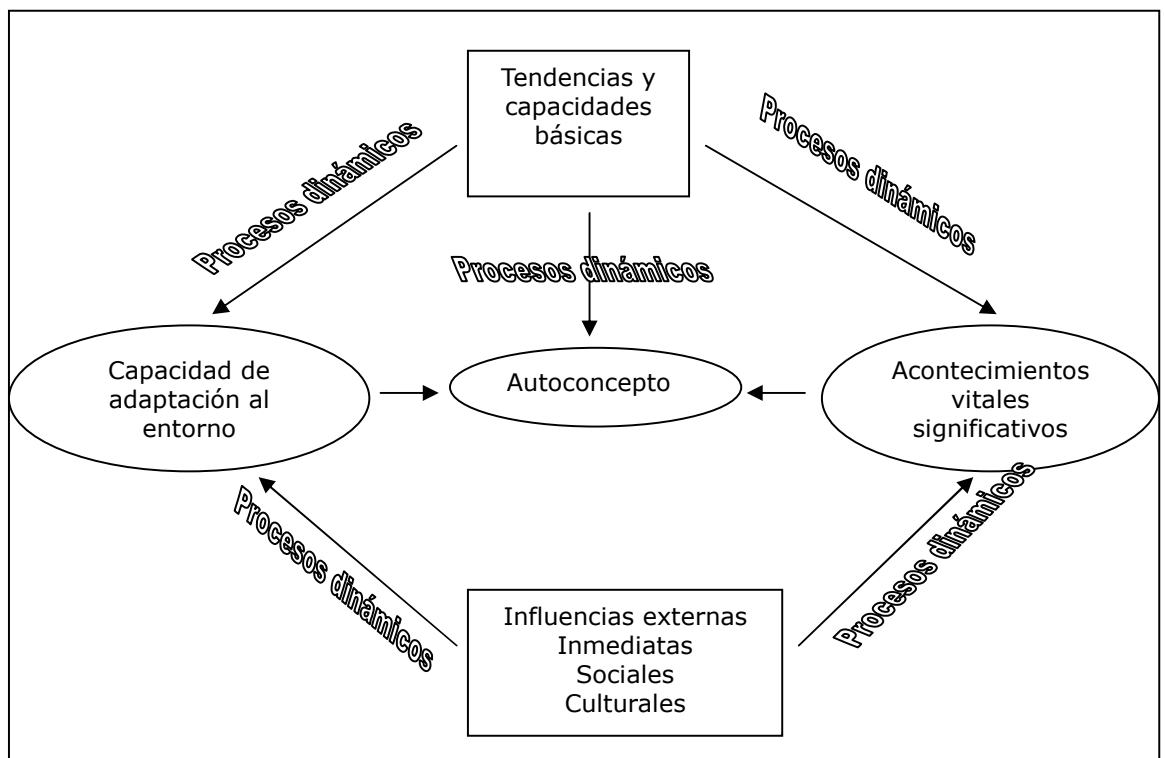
Tendencias y capacidades básicas

Procesos dinámicos

Procesos dinámicos

Procesos dinámicos

Capacidad de adaptación al entorno

Autoconcepto

Acontecimientos vitales significativos

Procesos dinámicos

Procesos dinámicos

Influencias externas
Inmediatas
Sociales
Culturales